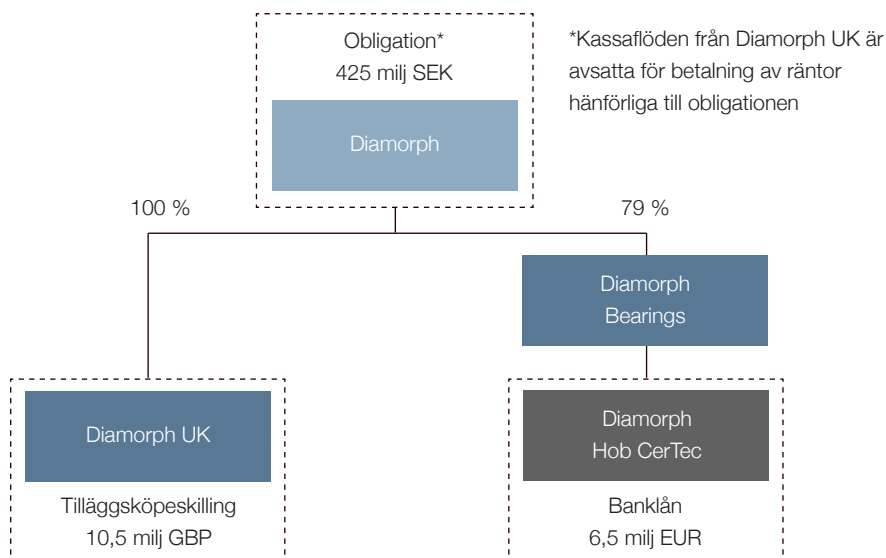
Obligation*
425 milj SEK

Diamorph

*Kassaflöden från Diamorph UK är avsatta för betalning av räntor hänförliga till obligationen

100 %

79 %

Diamorph Bearings

Diamorph UK

Tilläggsköpeskilling
10,5 milj GBP

Diamorph Hob CerTec

Banklån
6,5 milj EUR